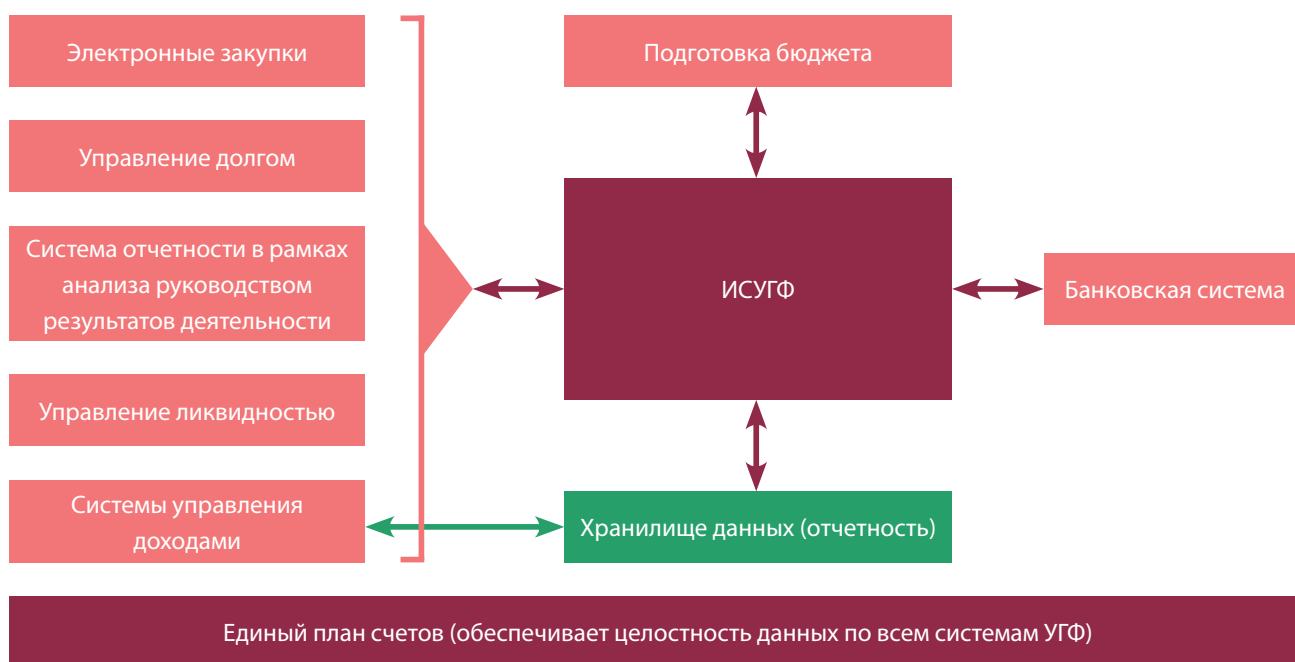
Электронные закупки

Управление долгом

Система отчетности в рамках анализа руководством результатов деятельности

Управление ликвидностью

Системы управления доходами

Подготовка бюджета

ИСУГФ

Банковская система

Хранилище данных (отчетность)

Единый план счетов (обеспечивает целостность данных по всем системам УГФ)